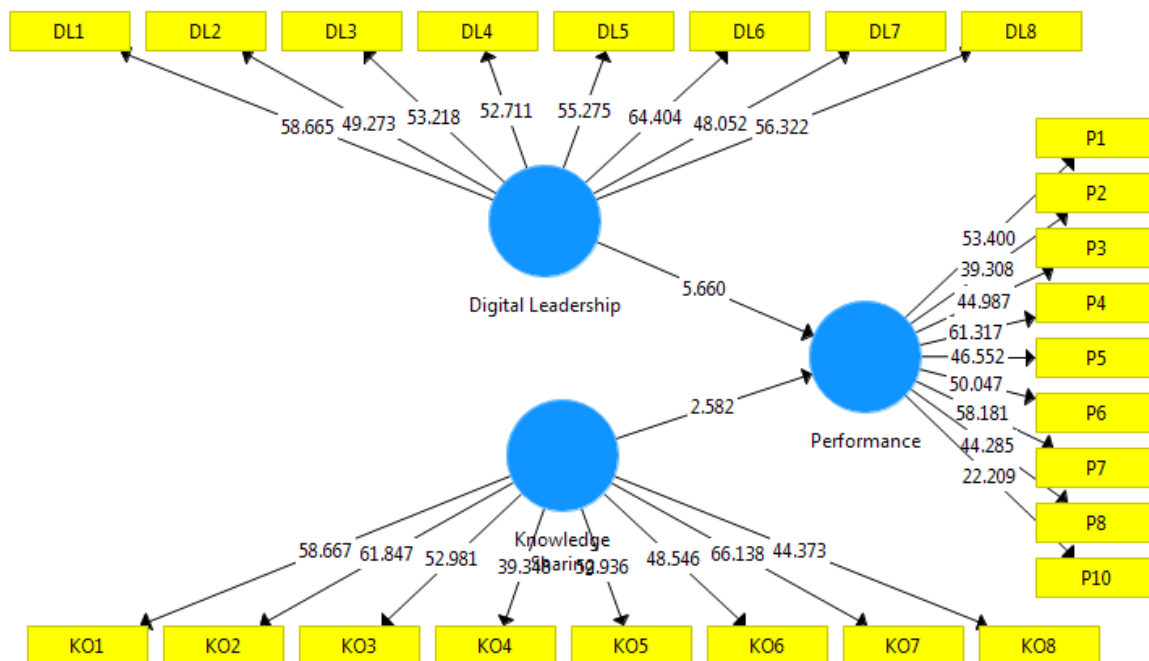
DL1
DL2
DL3
DL4
DL5
DL6
DL7
DL8

58.665
49.273
53.218
52.711
55.275
64.404
48.052
56.322

Digital Leadership

5.660

P1
P2
P3
P4
P5
P6
P7
P8
P10

53.400
39.308
44.987
61.317
46.552
50.047
58.181
44.285
22.209

Performance

2.582

Knowledge Sharing

58.667
61.847
52.981
39.348
52.936
48.546
66.138
44.373

KO1
KO2
KO3
KO4
KO5
KO6
KO7
KO8